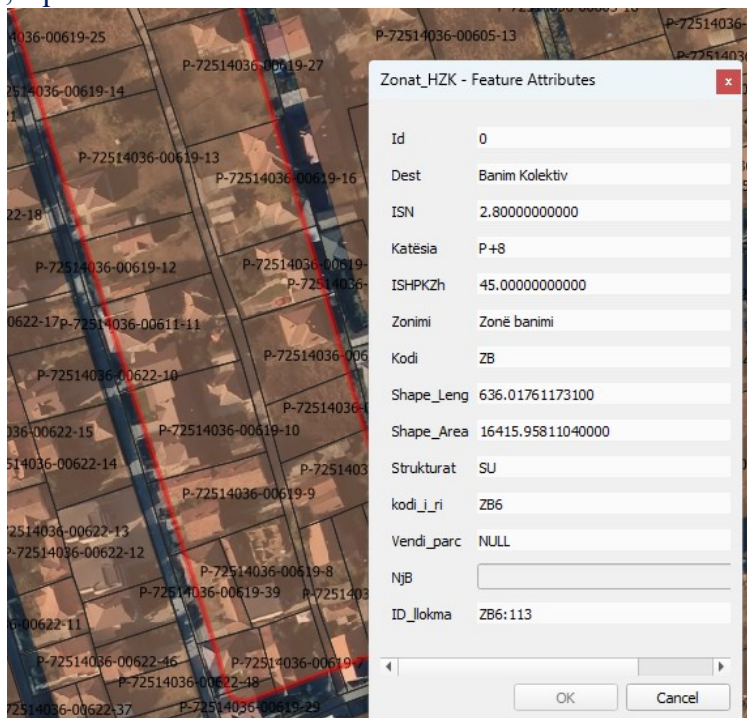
036-00619-25
P-72514036-00605-13
P-72514036
P-72514036-00619-27
514036-00619-14
P-72514036-00619-13
P-72514036-00619-16
22-18
P-72514036-00619-12
P-72514036-00619-
P-72514036-
0622-17
P-72514036-00611-11
P-72514036-006
P-72514036-00622-10
P-72514036-
036-00622-15
P-72514036-00619-10
514036-00622-14
P-7251403
P-72514036-00619-9
2514036-00622-13
P-72514036-00622-12
P-72514036-00619-8
P-72514036-00619-39
P-725140
6-00622-11
P-72514036-00622-46
P-72514036-00619-
P-72514036-00622-48
514036-00622-37
P-72514036-00619-29

Zonat_HZK - Feature Attributes

| | |
|---|---|
| Id | 0 |
| Dest | Banim Kolektiv |
| ISN | 2.80000000000 |
| Katësia | P+8 |
| ISHPKZh | 45.00000000000 |
| Zonimi | Zonë banimi |
| Kodi | ZB |
| Shape_Leng | 636.01761173100 |
| Shape_Area | 16415.95811040000 |
| Strukturat | SU |
| kodi_i_ri | ZB6 |
| Vendi_parc | NULL |
| NjB | |
| ID_llokma | ZB6:113 |

OK Cancel